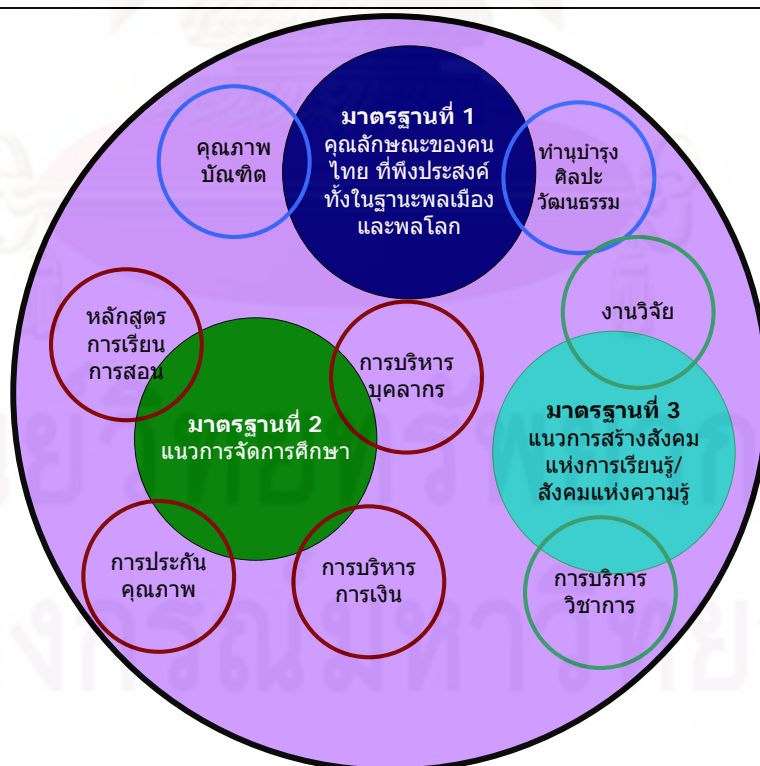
มาตรฐานที่ 1
คุณลักษณะของคนไทย ที่พึงประสงค์ทั้งในฐานะพลเมืองและพลโลก

คุณภาพบัณฑิต

ทำนุบำรุงศิลปะวัฒนธรรม

งานวิจัย

หลักสูตรการเรียนการสอน

การบริหารบุคลากร

มาตรฐานที่ 2
แนวการจัดการศึกษา

มาตรฐานที่ 3
แนวการสร้างสังคมแห่งการเรียนรู้/สังคมแห่งความรู้

การประกันคุณภาพ

การบริหารการเงิน

การบริการวิชาการ